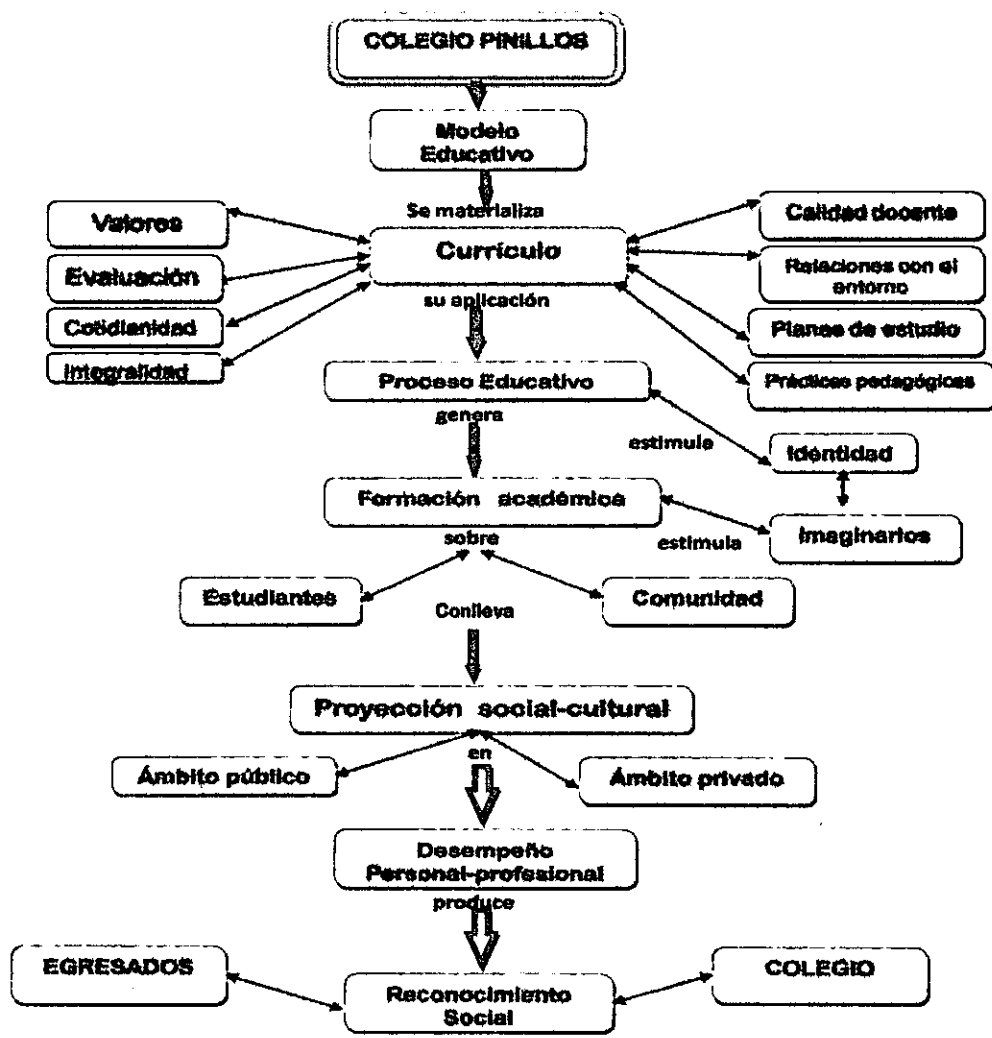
COLEGIO PINILLOS

Modelo Educativo

Se materializa

Valores

Evaluación

Cotidianidad

Integralidad

Curriculo

Calidad docente

Relaciones con el entorno

Planes de estudio

Prácticas pedagógicas

su aplicación

Proceso Educativo

genera

estimule

Identidad

Formación académica

estimula

Imaginarios

sobre

Estudiantes

Comunidad

Conlleva

Proyección social-cultural

en

Ámbito público

Ámbito privado

Desempeño Personal-profesional

produce

EGRESADOS

Reconocimiento Social

COLEGIO